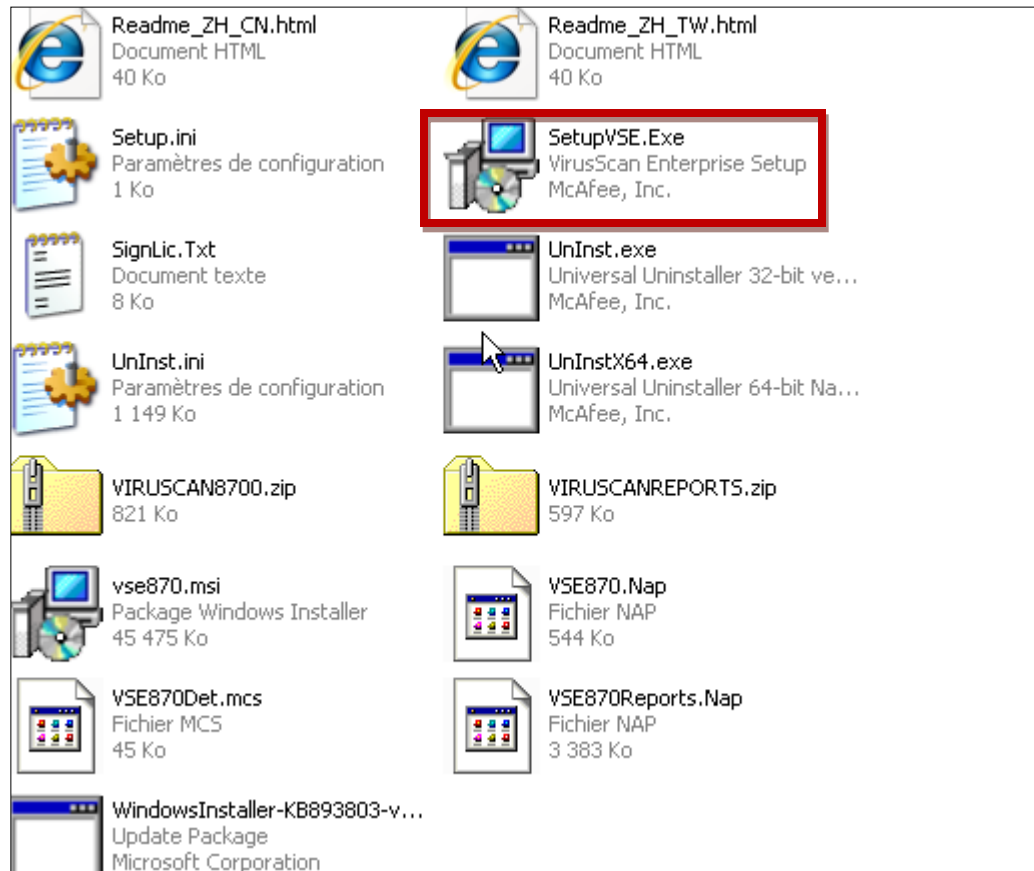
Readme_ZH_CN.html
Document HTML
40 Ko

Readme_ZH_TW.html
Document HTML
40 Ko

Setup.ini
Paramètres de configuration
1 Ko

SetupVSE.Exe
VirusScan Enterprise Setup
McAfee, Inc.

SignLic.Txt
Document texte
8 Ko

UnInst.exe
Universal Uninstaller 32-bit ve...
McAfee, Inc.

UnInst.ini
Paramètres de configuration
1 149 Ko

UnInstX64.exe
Universal Uninstaller 64-bit Na...
McAfee, Inc.

VIRUSCAN8700.zip
821 Ko

VIRUSCANREPORTS.zip
597 Ko

vse870.msi
Package Windows Installer
45 475 Ko

VSE870.Nap
Fichier NAP
544 Ko

VSE870Det.mcs
Fichier MCS
45 Ko

VSE870Reports.Nap
Fichier NAP
3 383 Ko

WindowsInstaller-KB893803-v...
Update Package
Microsoft Corporation